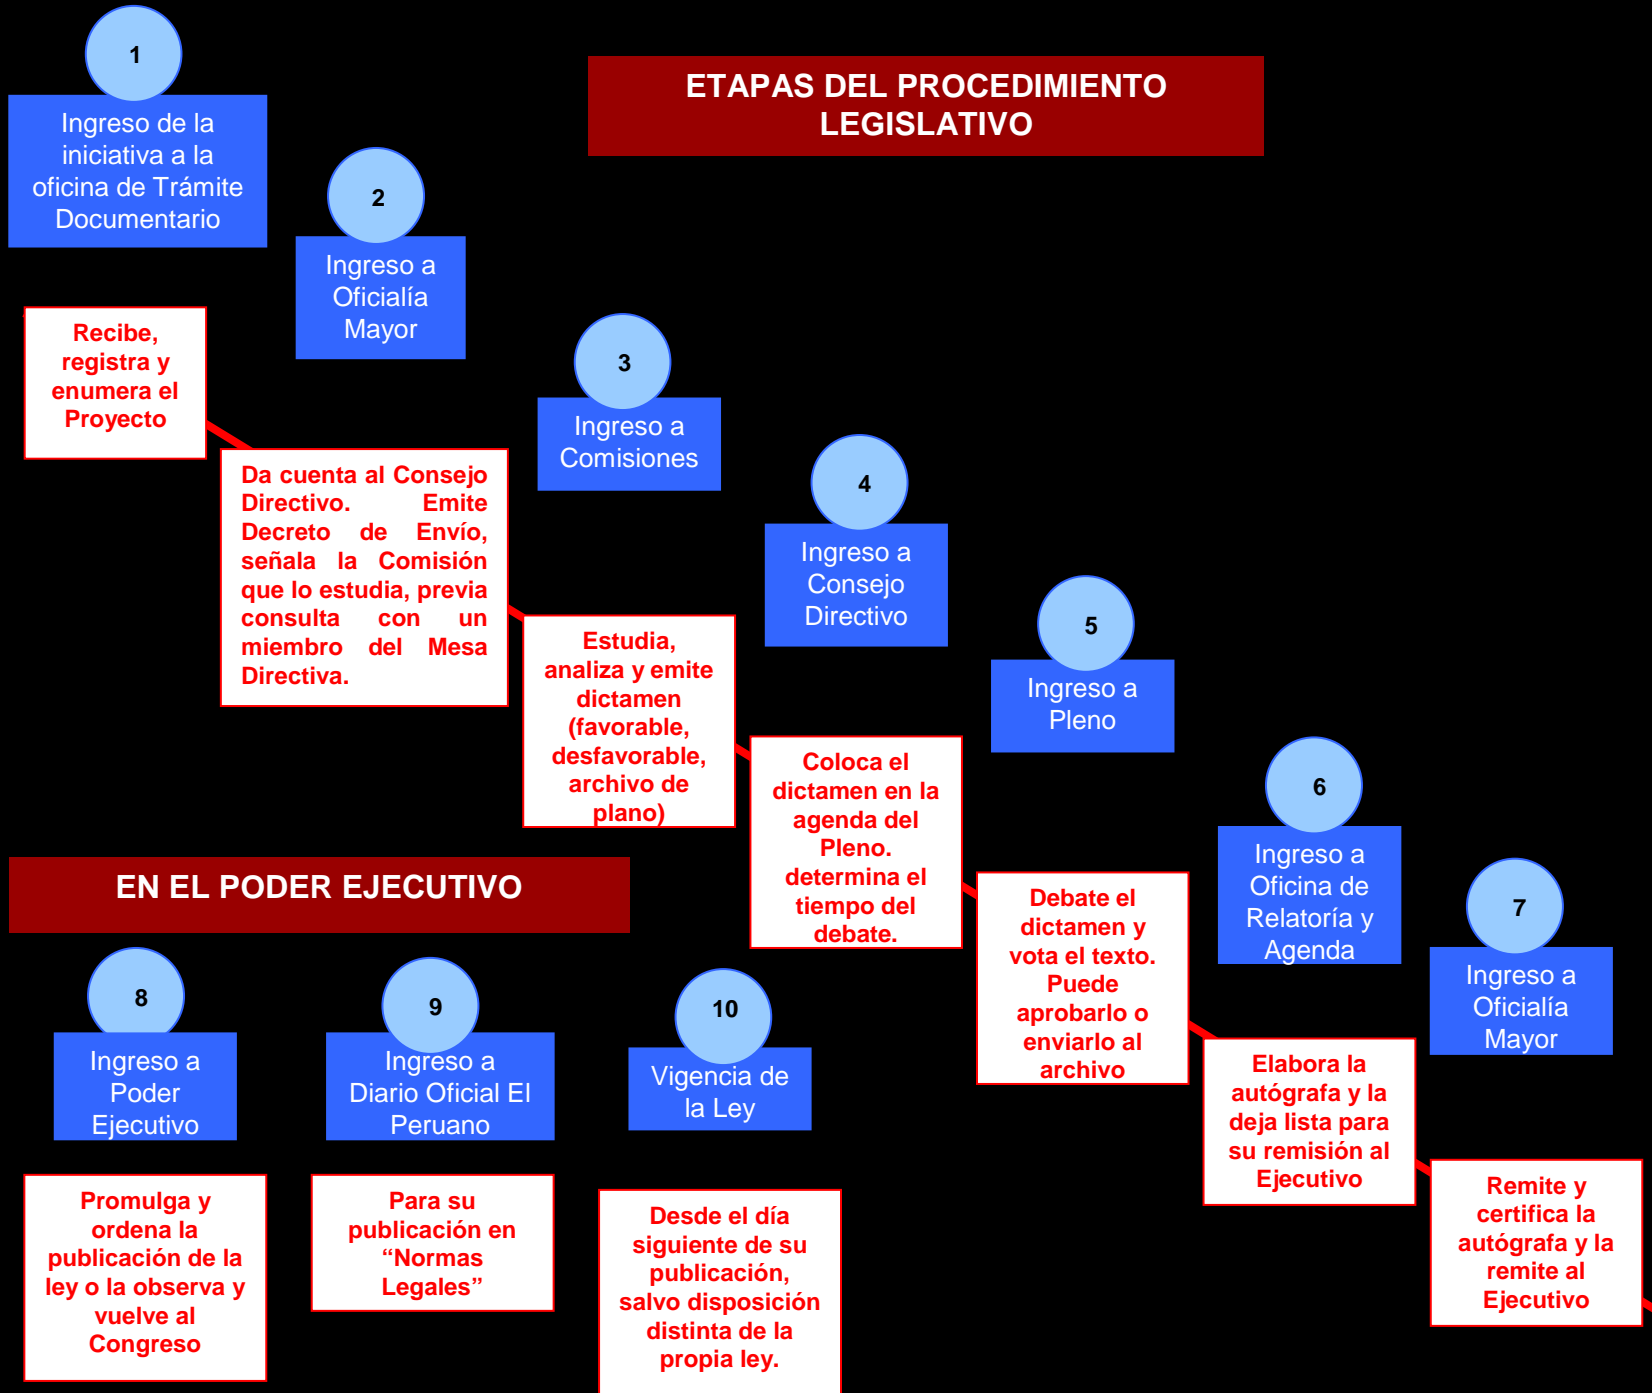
ETAPAS DEL PROCEDIMIENTO LEGISLATIVO

1
Ingreso de la iniciativa a la oficina de Trámite Documentario

Recibe, registra y enumera el Proyecto

2
Ingreso a Oficialía Mayor

Da cuenta al Consejo Directivo. Emite Decreto de Envío, señala la Comisión que lo estudia, previa consulta con un miembro del Mesa Directiva.

3
Ingreso a Comisiones

Estudia, analiza y emite dictamen (favorable, desfavorable, archivo de plano)

4
Ingreso a Consejo Directivo

Coloca el dictamen en la agenda del Pleno. determina el tiempo del debate.

5
Ingreso a Pleno

Debate el dictamen y vota el texto. Puede aprobarlo o enviarlo al archivo

6
Ingreso a Oficina de Relatoría y Agenda

Elabora la autógrafa y la deja lista para su remisión al Ejecutivo

7
Ingreso a Oficialía Mayor

Remite y certifica la autógrafa y la remite al Ejecutivo

EN EL PODER EJECUTIVO

8
Ingreso a Poder Ejecutivo

Promulga y ordena la publicación de la ley o la observa y vuelve al Congreso

9
Ingreso a Diario Oficial El Peruano

Para su publicación en “Normas Legales”

10
Vigencia de la Ley

Desde el día siguiente de su publicación, salvo disposición distinta de la propia ley.